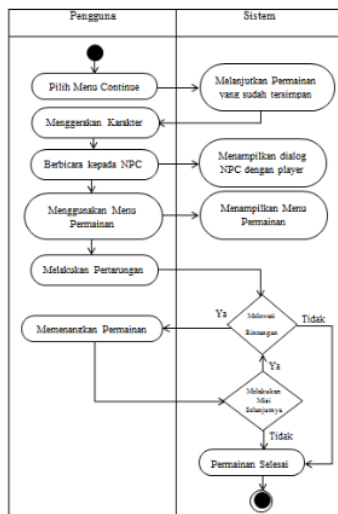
Pengguna

Sistem

Pilih Menu Continue

Melanjutkan Permainan yang sudah tersimpan

Menggerakan Karakter

Berbicara kepada NPC

Menampilkan dialog NPC dengan player

Menggunakan Menu Permainan

Menampilkan Menu Permainan

Melakukan Pertarungan

Ya

Melewati Rintangan

Tidak

Memenangkan Permainan

Ya

Melakukan Misi Selanjutnya

Tidak

Permainan Selesai